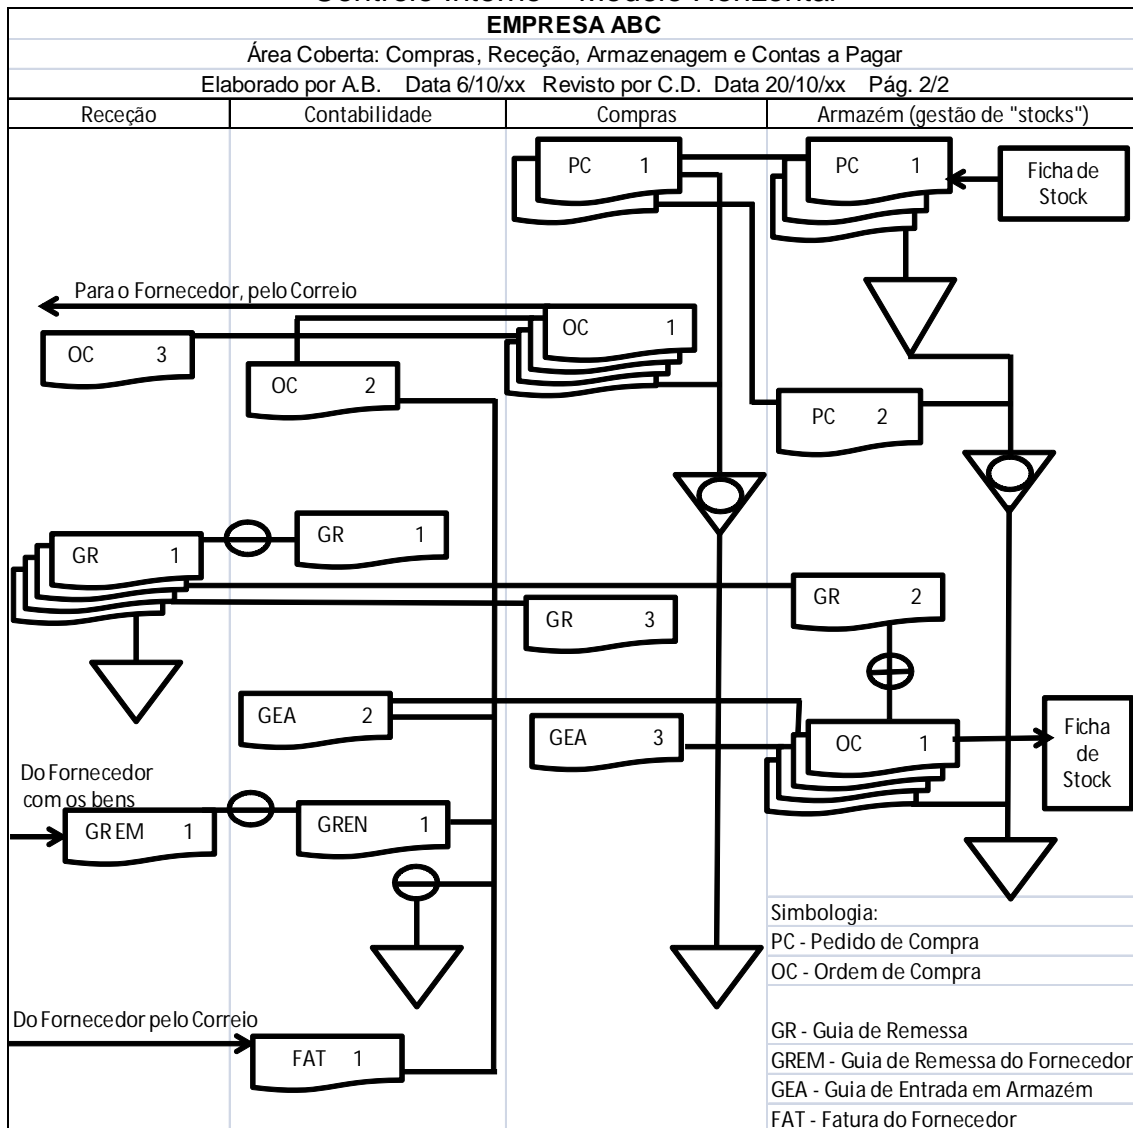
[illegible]

EMPRESA ABC

Área Coberta: Compras, Receção, Armazenagem e Contas a Pagar

Elaborado por A.B. Data 6/10/xx Revisto por C.D. Data 20/10/xx Pág. 2/2

| Receção | Contabilidade | Compras | Armazém (gestão de "stocks") |
|---|---|---|---|

PC 1

PC 1

Ficha de Stock

Para o Fornecedor, pelo Correio

OC 1

OC 3

OC 2

PC 2

GR 1

GR 1

GR 2

GR 3

GEA 2

GEA 3

OC 1

Ficha de Stock

Do Fornecedor com os bens

GREM 1

GREN 1

Simbologia:
PC - Pedido de Compra
OC - Ordem de Compra

GR - Guia de Remessa
GREM - Guia de Remessa do Fornecedor
GEA - Guia de Entrada em Armazém
FAT - Fatura do Fornecedor

Do Fornecedor pelo Correio

FAT 1